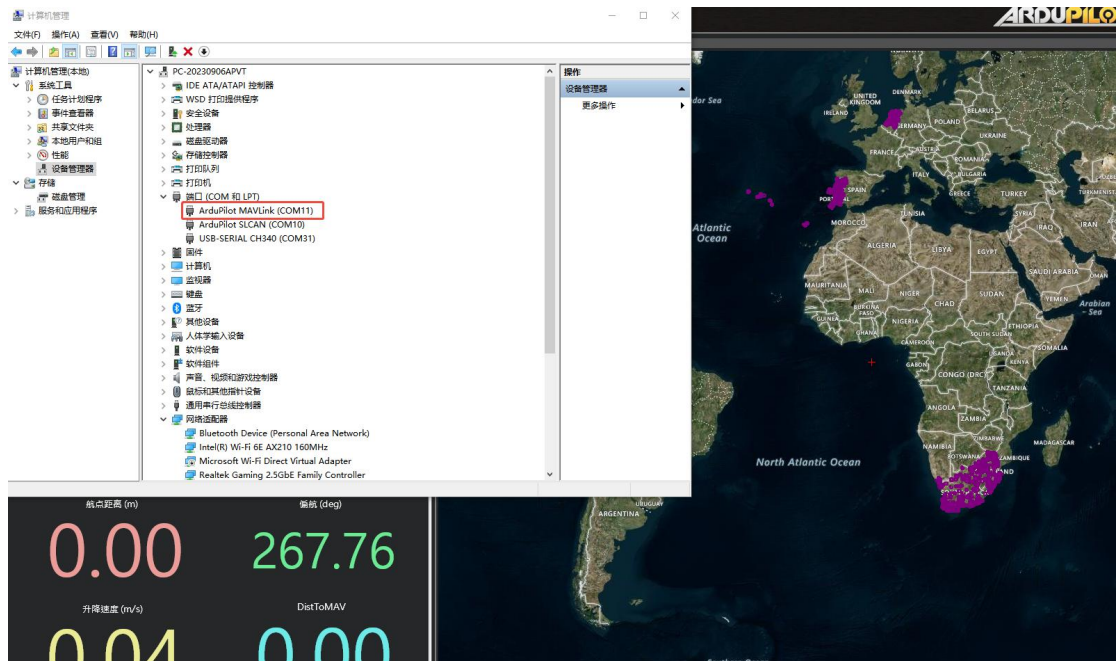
计算机管理

文件(F) 操作(A) 查看(V) 帮助(H)

计算机管理(本地)
系统工具
任务计划程序
事件查看器
共享文件夹
本地用户和组
性能
设备管理器
存储
磁盘管理
服务和应用程序

PC-20230906APVT
IDE ATA/ATAPI 控制器
WSD 打印提供程序
安全设备
处理器
磁盘驱动器
存储控制器
打印队列
打印机
端口 (COM 和 LPT)
ArduPilot MAVLink (COM11)
ArduPilot SLCAN (COM10)
USB-SERIAL CH340 (COM31)
固件
计算机
监视器
键盘
蓝牙
其他设备
人体学输入设备
软件设备
软件组件
声音、视频和游戏控制器
鼠标和其他指针设备
通用串行总线控制器
网络适配器
Bluetooth Device (Personal Area Network)
Intel(R) Wi-Fi 6E AX210 160MHz
Microsoft Wi-Fi Direct Virtual Adapter
Realtek Gaming 2.5GbE Family Controller

操作
设备管理器
更多操作

ARDUPILO

dor Sea
UNITED KINGDOM
IRELAND
GERMANY
POLAND
BELARUS
UKRAINE
FRANCE
ROMANIA
SPAIN
PORTUGAL
ITALY
GREECE
TURKEY
TURKMENIST
Atlantic Ocean
MOROCCO
TUNISIA
SYRIA
IRAQ
IRAN
ALGERIA
LIBYA
EGYPT
SAUDI ARABIA
OMAN
MAURITANIA
MALI
NIGER
CHAD
SUDAN
YEMEN
Arabian Sea
BURKINA FASO
GUINEA
GHANA
NIGERIA
ETHIOPIA
SOUTH SUDAN
CAMEROON
SOMALIA
GABON
CONGO (DRC)
KENYA
TANZANIA
ANGOLA
ZAMBIA
NAMIBIA
BOTSWANA
ZAMBIQUE
MADAGASCAR
North Atlantic Ocean
ARGENTINA
URUGUAY

航点距离 (m)
0.00
偏航 (deg)
267.76
升降速度 (m/s)
0.04
DistToMAV
0.00